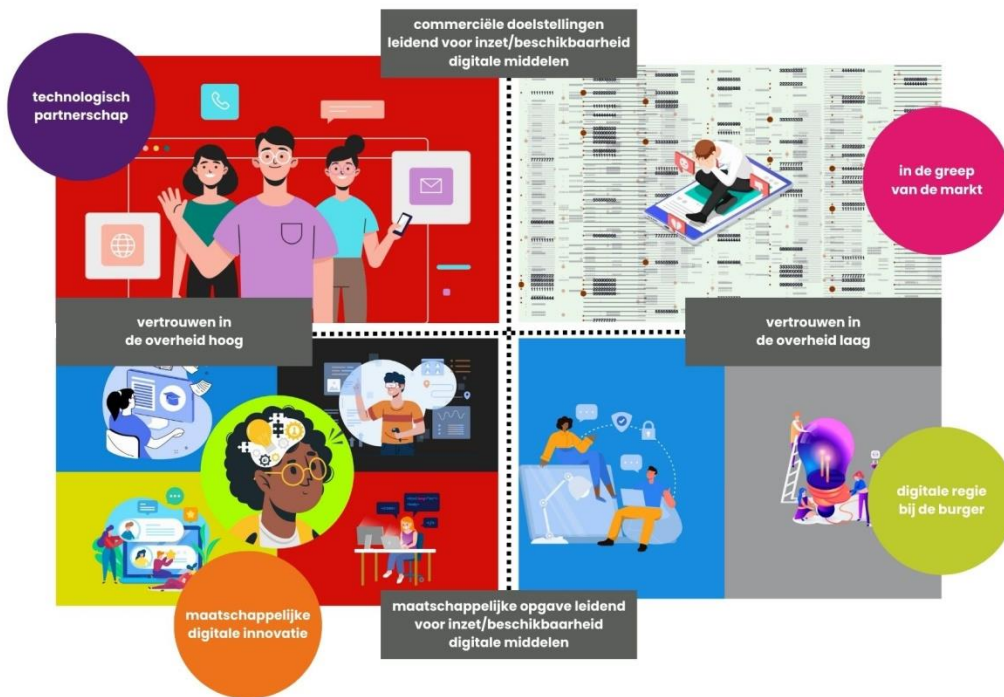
commerciële doelstellingen leidend voor inzet/beschikbaarheid digitale middelen

technologisch partnerschap

in de greep van de markt

vertrouwen in de overheid hoog

vertrouwen in de overheid laag

digitale regie bij de burger

maatschappelijke digitale innovatie

maatschappelijke opgave leidend voor inzet/beschikbaarheid digitale middelen